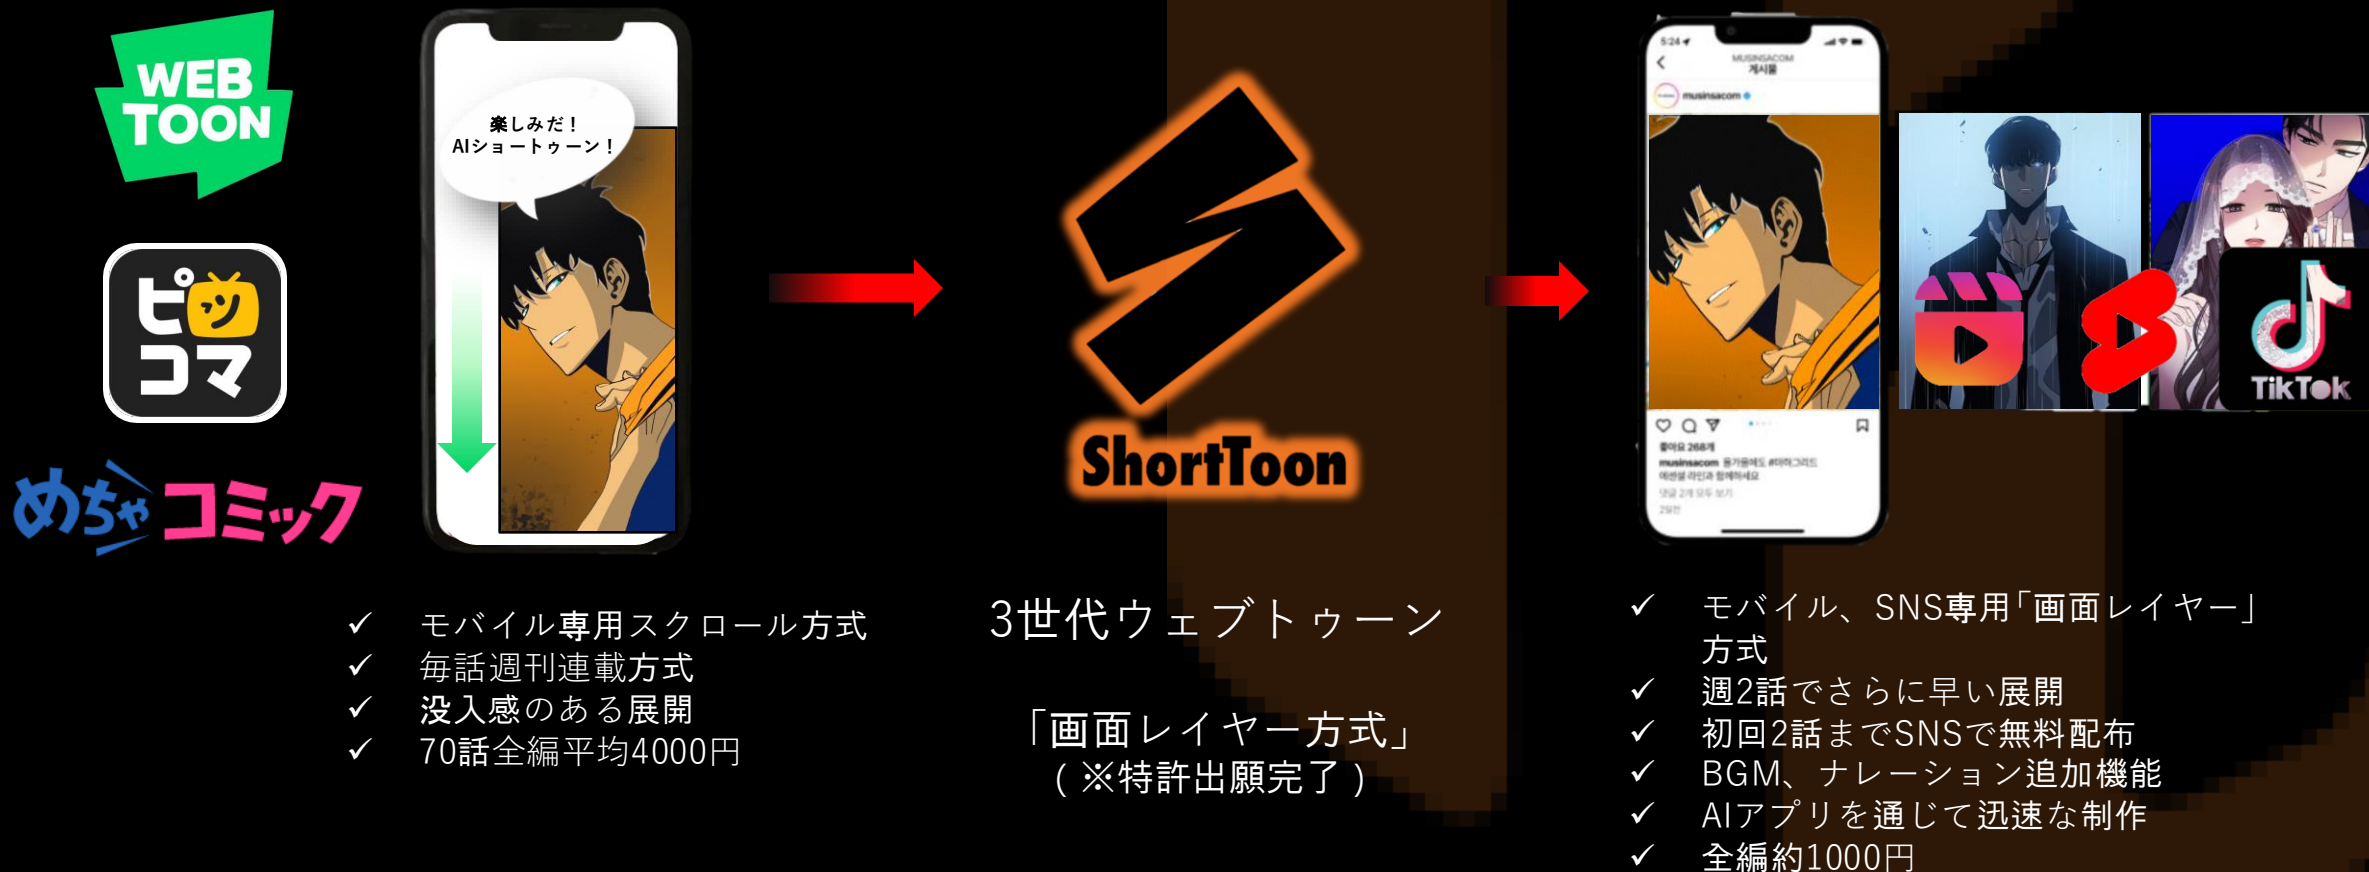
WEB TOON

ピッコマ

めちゃコミック

楽しみだ！
AIショートゥーン！

✓ モバイル専用スクロール方式
✓ 毎話週刊連載方式
✓ 没入感のある展開
✓ 70話全編平均4000円

ShortToon

3世代ウェブトゥーン

「画面レイヤー方式」
（※特許出願完了）

5:24
MUSINSACOM
게시물
musinsacom
좋아요 268개
musinsacom

TikTok

✓ モバイル、SNS専用「画面レイヤー」方式
✓ 週2話でさらに早い展開
✓ 初回2話までSNSで無料配布
✓ BGM、ナレーション追加機能
✓ AIアプリを通じて迅速な制作
✓ 全編約1000円